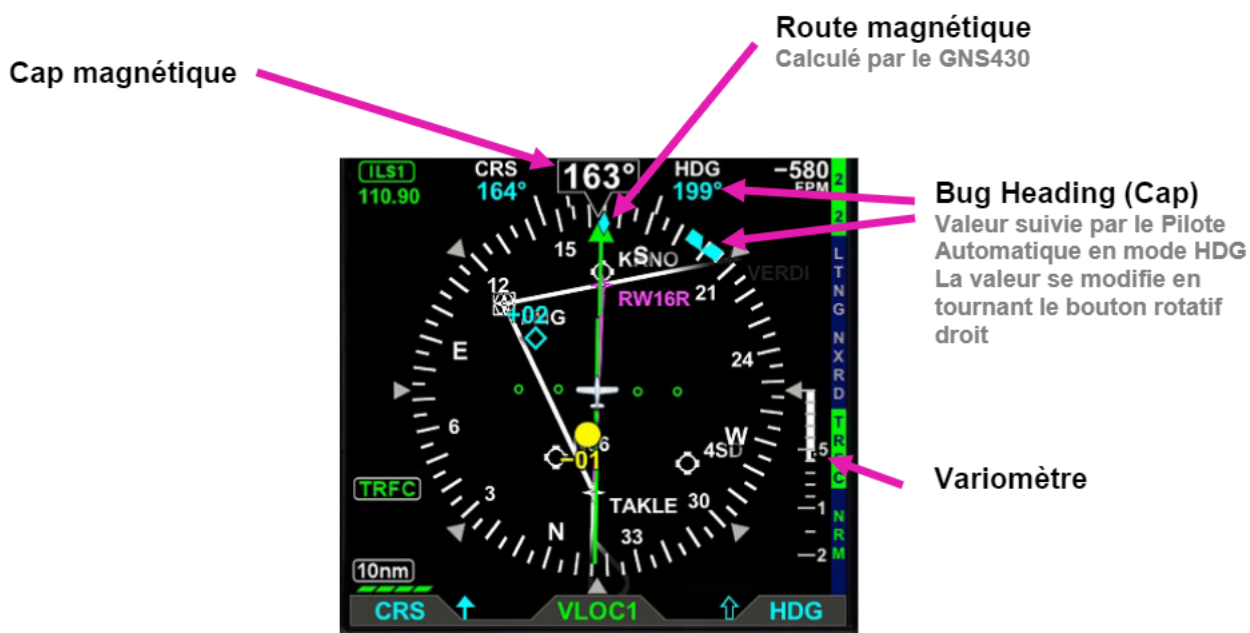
Route magnétique
Calculé par le GNS430

Cap magnétique

Bug Heading (Cap)
Valeur suivie par le Pilote Automatique en mode HDG
La valeur se modifie en tournant le bouton rotatif droit

Variomètre

ILS1
110.90
CRS
164°
163°
HDG
199°
−580
FPM
2
2
LTNG
NXRD
TRC
NRM
15
S
KSNO
VERDI
12
21
RW16R
+02
G
E
24
6
6
-01
W
4SD
.5
TRFC
3
TAKLE
30
1
N
33
2
10nm
CRS
VLOC1
HDG